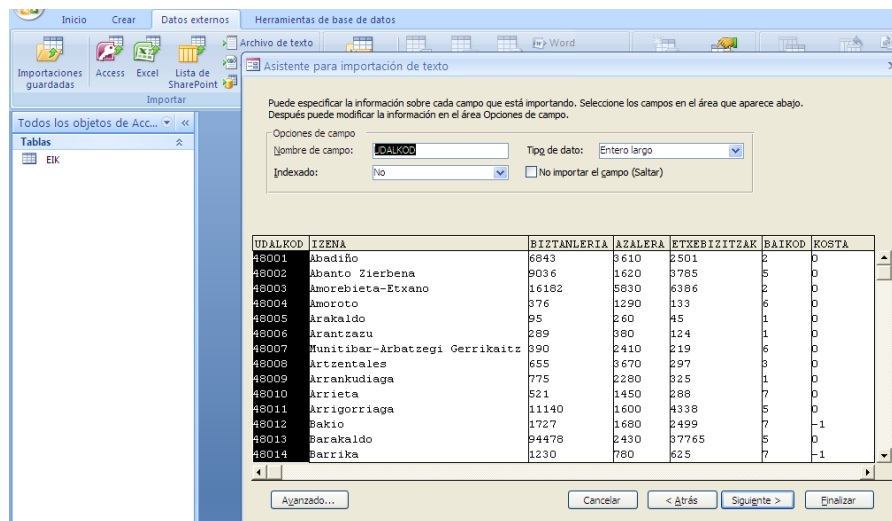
Inicio Crear Datos externos Herramientas de base de datos

Importaciones guardadas Access Excel Lista de SharePoint Archivo de texto Word

Importar

Todos los objetos de Acc...

Tablas

EIK

Asistente para importación de texto

Puede especificar información sobre cada campo que está importando. Seleccione los campos en el área que aparece abajo. Después puede modificar la información en el área Opciones de campo.

Opciones de campo

Nombre de campo: UDALKOD

Tipo de dato: Entero largo

Indexado: No

No importar el campo (Saltar)

| UDALKOD | IZENA | BIZTANLERIA | AZALERA | ETXEBIZITZAK | BAIKOD | KOSTA |
|---|---|---|---|---|---|---|
| 48001 | Abadiño | 6843 | 3610 | 2501 | 2 | 0 |
| 48002 | Abanto Zierbena | 9036 | 1620 | 3785 | 5 | 0 |
| 48003 | Amorebieta-Etxano | 16182 | 5830 | 6386 | 2 | 0 |
| 48004 | Amoroto | 376 | 1290 | 133 | 6 | 0 |
| 48005 | Arakaldo | 95 | 260 | 45 | 1 | 0 |
| 48006 | Arantzazu | 289 | 380 | 124 | 1 | 0 |
| 48007 | Munitibar-Arbatzegi Gerrikaitz | 390 | 2410 | 219 | 6 | 0 |
| 48008 | Artzentales | 655 | 3670 | 297 | 3 | 0 |
| 48009 | Arrankudiaga | 775 | 2280 | 325 | 1 | 0 |
| 48010 | Arrieta | 521 | 1450 | 288 | 7 | 0 |
| 48011 | Arrigorriaga | 11140 | 1600 | 4338 | 5 | 0 |
| 48012 | Bakio | 1727 | 1680 | 2499 | 7 | -1 |
| 48013 | Barakaldo | 94478 | 2430 | 37765 | 5 | 0 |
| 48014 | Barrika | 1230 | 780 | 625 | 7 | -1 |

Avanzado... Cancelar < Atrás Siguiente > Finalizar